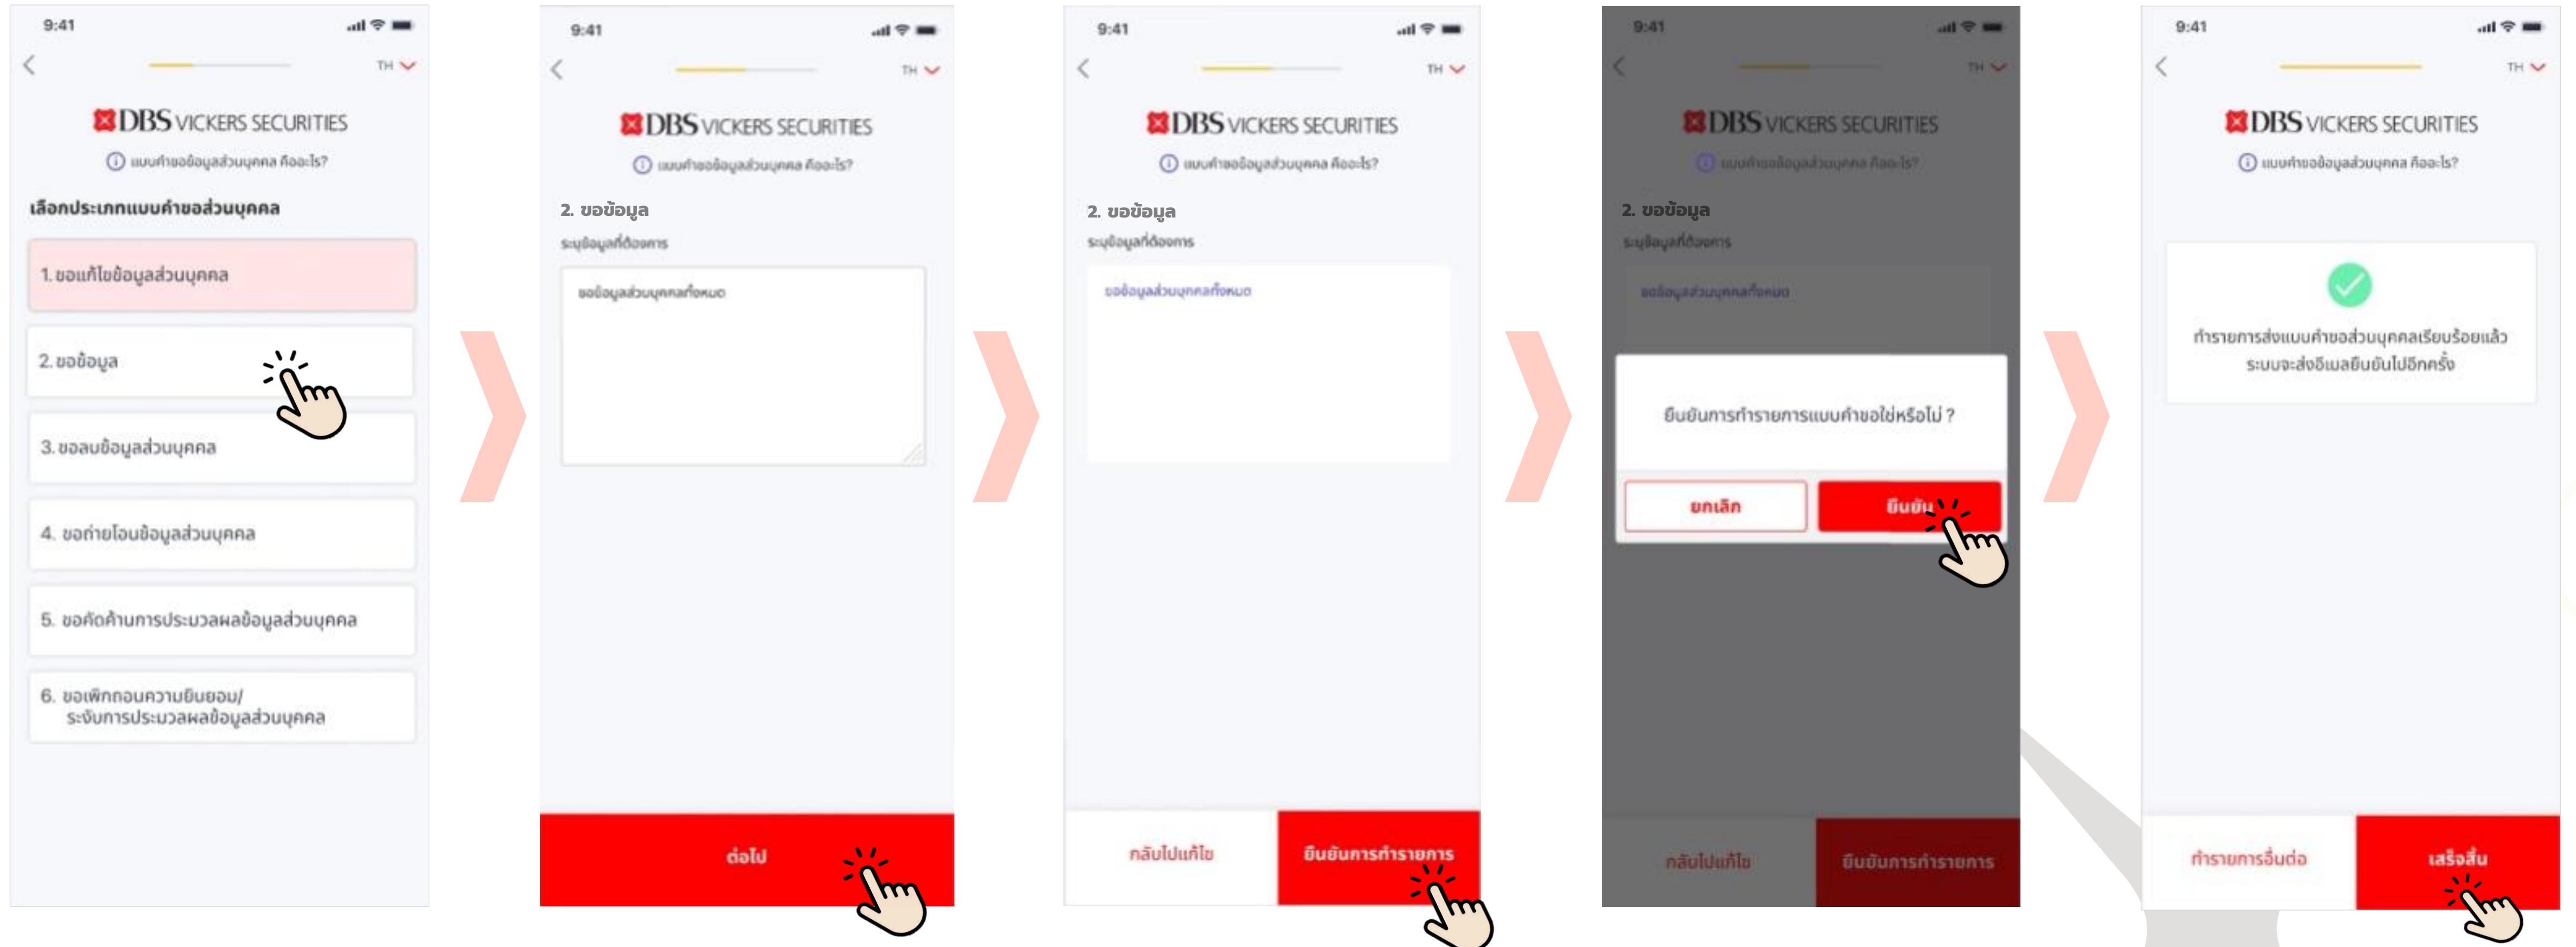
9:41

TH

DBS VICKERS SECURITIES

แบบคำขอข้อมูลส่วนบุคคล คืออะไร?

เลือกประเภทแบบคำขอส่วนบุคคล

1. ขอแก้ไขข้อมูลส่วนบุคคล

2. ขอข้อมูล

3. ขอลบข้อมูลส่วนบุคคล

4. ขอถ่ายโอนข้อมูลส่วนบุคคล

5. ขอคัดค้านการประมวลผลข้อมูลส่วนบุคคล

6. ขอเพิกถอนความยินยอม/ระงับการประมวลผลข้อมูลส่วนบุคคล

9:41

TH

DBS VICKERS SECURITIES

แบบคำขอข้อมูลส่วนบุคคล คืออะไร?

2. ขอข้อมูล

ระบุข้อมูลที่ต้องการ

ขอข้อมูลส่วนบุคคลทั้งหมด

ต่อไป

9:41

TH

DBS VICKERS SECURITIES

แบบคำขอข้อมูลส่วนบุคคล คืออะไร?

2. ขอข้อมูล

ระบุข้อมูลที่ต้องการ

ขอข้อมูลส่วนบุคคลทั้งหมด

กลับไปแก้ไข

ยืนยันการทำรายการ

9:41

TH

DBS VICKERS SECURITIES

แบบคำขอข้อมูลส่วนบุคคล คืออะไร?

2. ขอข้อมูล

ระบุข้อมูลที่ต้องการ

ขอข้อมูลส่วนบุคคลทั้งหมด

ยืนยันการทำรายการแบบคำขอใช่หรือไม่ ?

ยกเลิก

ยืนยัน

กลับไปแก้ไข

ยืนยันการทำรายการ

9:41

TH

DBS VICKERS SECURITIES

แบบคำขอข้อมูลส่วนบุคคล คืออะไร?

ทำรายการส่งแบบคำขอส่วนบุคคลเรียบร้อยแล้ว ระบบจะส่งอีเมลยืนยันไปอีกครั้ง

ทำรายการอื่นต่อ

เสร็จสิ้น